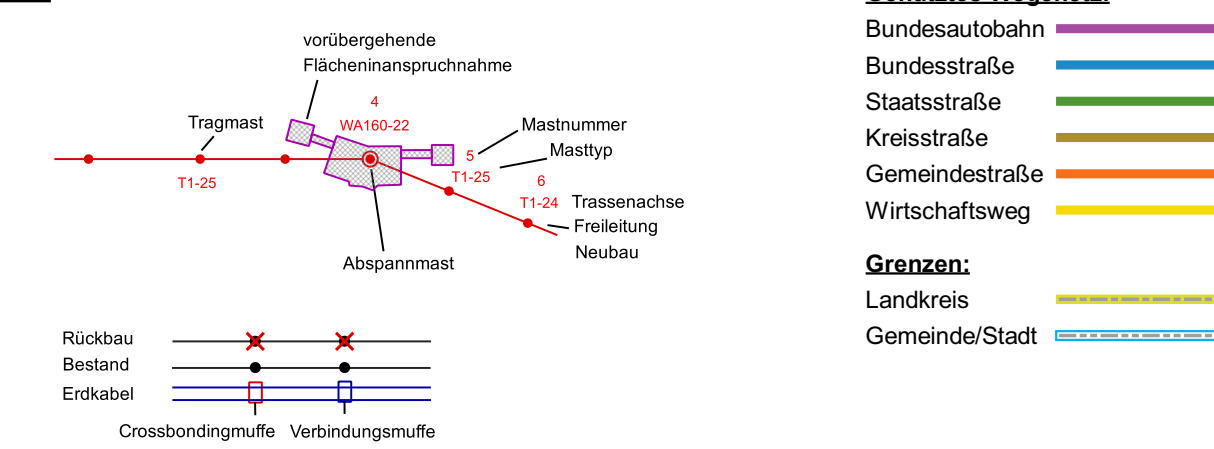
vorübergehende Flächeninanspruchnahme

Tragmast

4
WA160-22

Mastnummer

5

Masttyp

T1-25

T1-25

6

T1-24

Trassenachse Freileitung Neubau

Abspannmast

Rückbau
Bestand
Erdkabel

Crossbondingmuffe
Verbindungsmuffe

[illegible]

Bundesautobahn
Bundesstraße
Staatsstraße
Kreisstraße
Gemeindestraße
Wirtschaftsweg

Grenzen:

Landkreis
Gemeinde/Stadt